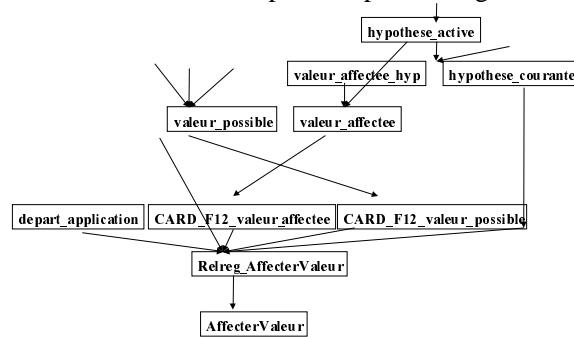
hypothese_active

valeur_affectee_hyp

hypothese_courante

valeur_possible

valeur_affectee

depart_application

CARD_F12_valeur_affectee

CARD_F12_valeur_possible

Relreg_AffecterValeur

AffecterValeur